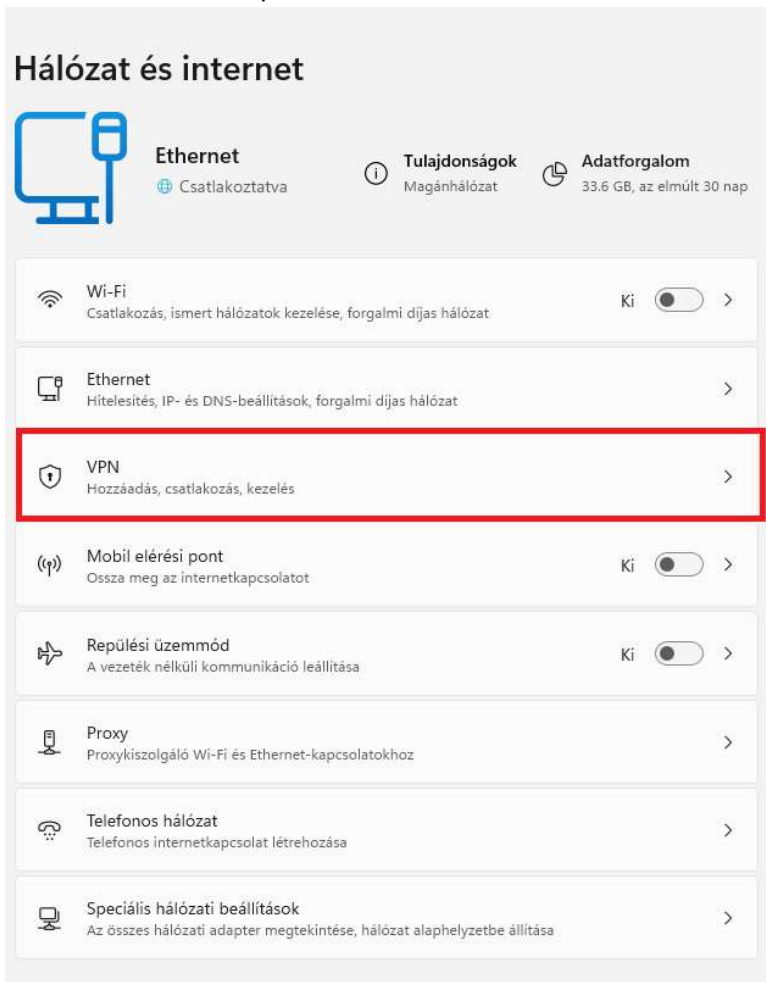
Hálózat és internet

Ethernet
Csatlakoztatva

Tulajdonságok
Magánhálózat

Adatforgalom
33.6 GB, az elmúlt 30 nap

Wi-Fi
Csatlakozás, ismert hálózatok kezelése, forgalmi díjas hálózat
Ki

Ethernet
Hitelesítés, IP- és DNS-beállítások, forgalmi díjas hálózat

VPN
Hozzáadás, csatlakozás, kezelés

Mobil elérési pont
Ossza meg az internetkapcsolatot
Ki

Repülési üzemmód
A vezeték nélküli kommunikáció leállítása
Ki

Proxy
Proxykiszolgáló Wi-Fi és Ethernet-kapcsolatokhoz

Telefonos hálózat
Telefonos internetkapcsolat létrehozása

Speciális hálózati beállítások
Az összes hálózati adapter megtekintése, hálózat alaphelyzetbe állítása